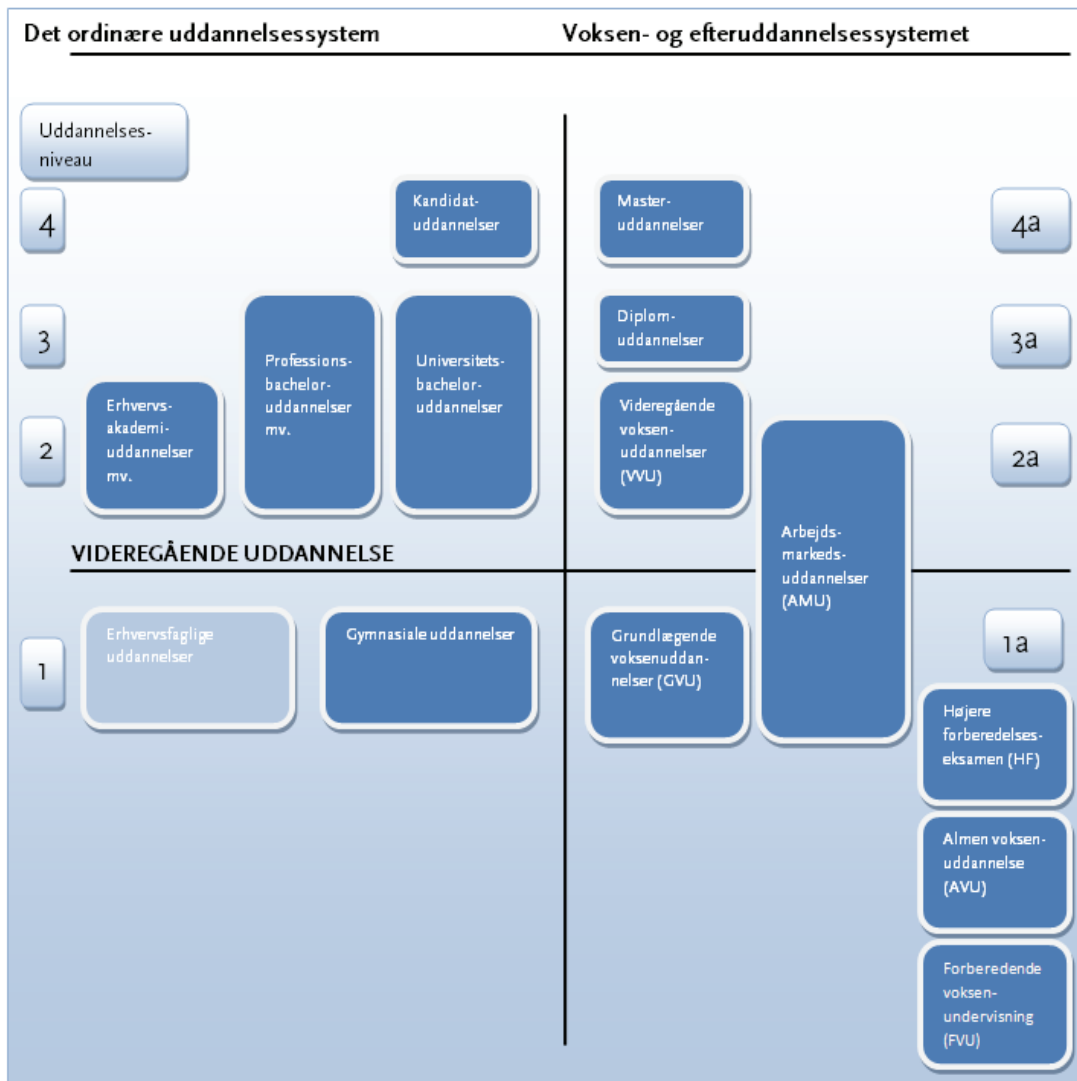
Det ordinære uddannelsessystem

Voksen- og efteruddannelsessystemet

Uddannelses-niveau

4

Kandidat-uddannelser

Master-uddannelser

4a

3

Professions-bachelor-uddannelser mv.

Universitets-bachelor-uddannelser

Diplom-uddannelser

3a

2

Erhvervs-akademi-uddannelser mv.

Videregående voksen-uddannelser (VVU)

Arbejds-markeds-uddannelser (AMU)

2a

VIDEREGÅENDE UDDANNELSE

1

Erhvervsfaglige uddannelser

Gymnasiale uddannelser

Grundlæggende voksenuddannelser (GVU)

1a

Højere forberedelses-eksamen (HF)

Almen voksen-uddannelse (AVU)

Forberedende voksen-undervisning (FVU)